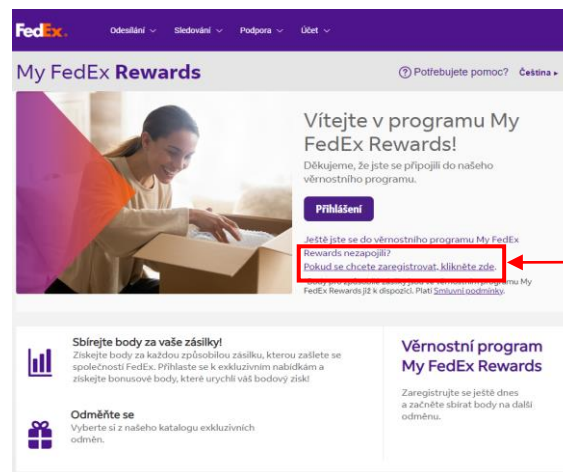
FedEx. Odesílání ⌄ Sledování ⌄ Podpora ⌄ Účet ⌄

My FedEx **Rewards**

Potřebujete pomoc? Čeština ▸

Vítejte v programu My FedEx Rewards!

Děkujeme, že jste se připojili do našeho věrnostního programu.

Přihlášení

Ještě jste se do věrnostního programu My FedEx Rewards nezapojili?

Pokud se chcete zaregistrovat, klikněte zde.

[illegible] programu My FedEx Rewards již k dispozici. Platí Smluvní podmínky.

Sbírejte body za vaše zásilky!

Získejte body za každou způsobilou zásilku, kterou zašlete se společností FedEx. Přihlaste se k exkluzivním nabídkám a získejte bonusové body, které urychlí váš bodový zisk!

Odměňte se

Vyberte si z našeho katalogu exkluzivních odměn.

Věrnostní program My FedEx Rewards

Zaregistrujte se ještě dnes a začněte sbírat body na další odměnu.